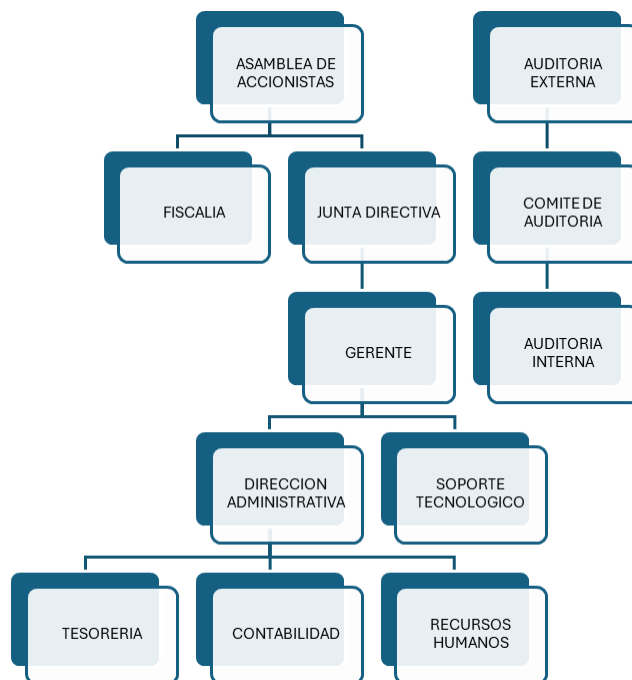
ASAMBLEA DE ACCIONISTAS

AUDITORIA EXTERNA

FISCALIA

JUNTA DIRECTIVA

COMITE DE AUDITORIA

GERENTE

AUDITORIA INTERNA

DIRECCION ADMINISTRATIVA

SOPORTE TECNOLOGICO

TESORERIA

CONTABILIDAD

RECURSOS HUMANOS